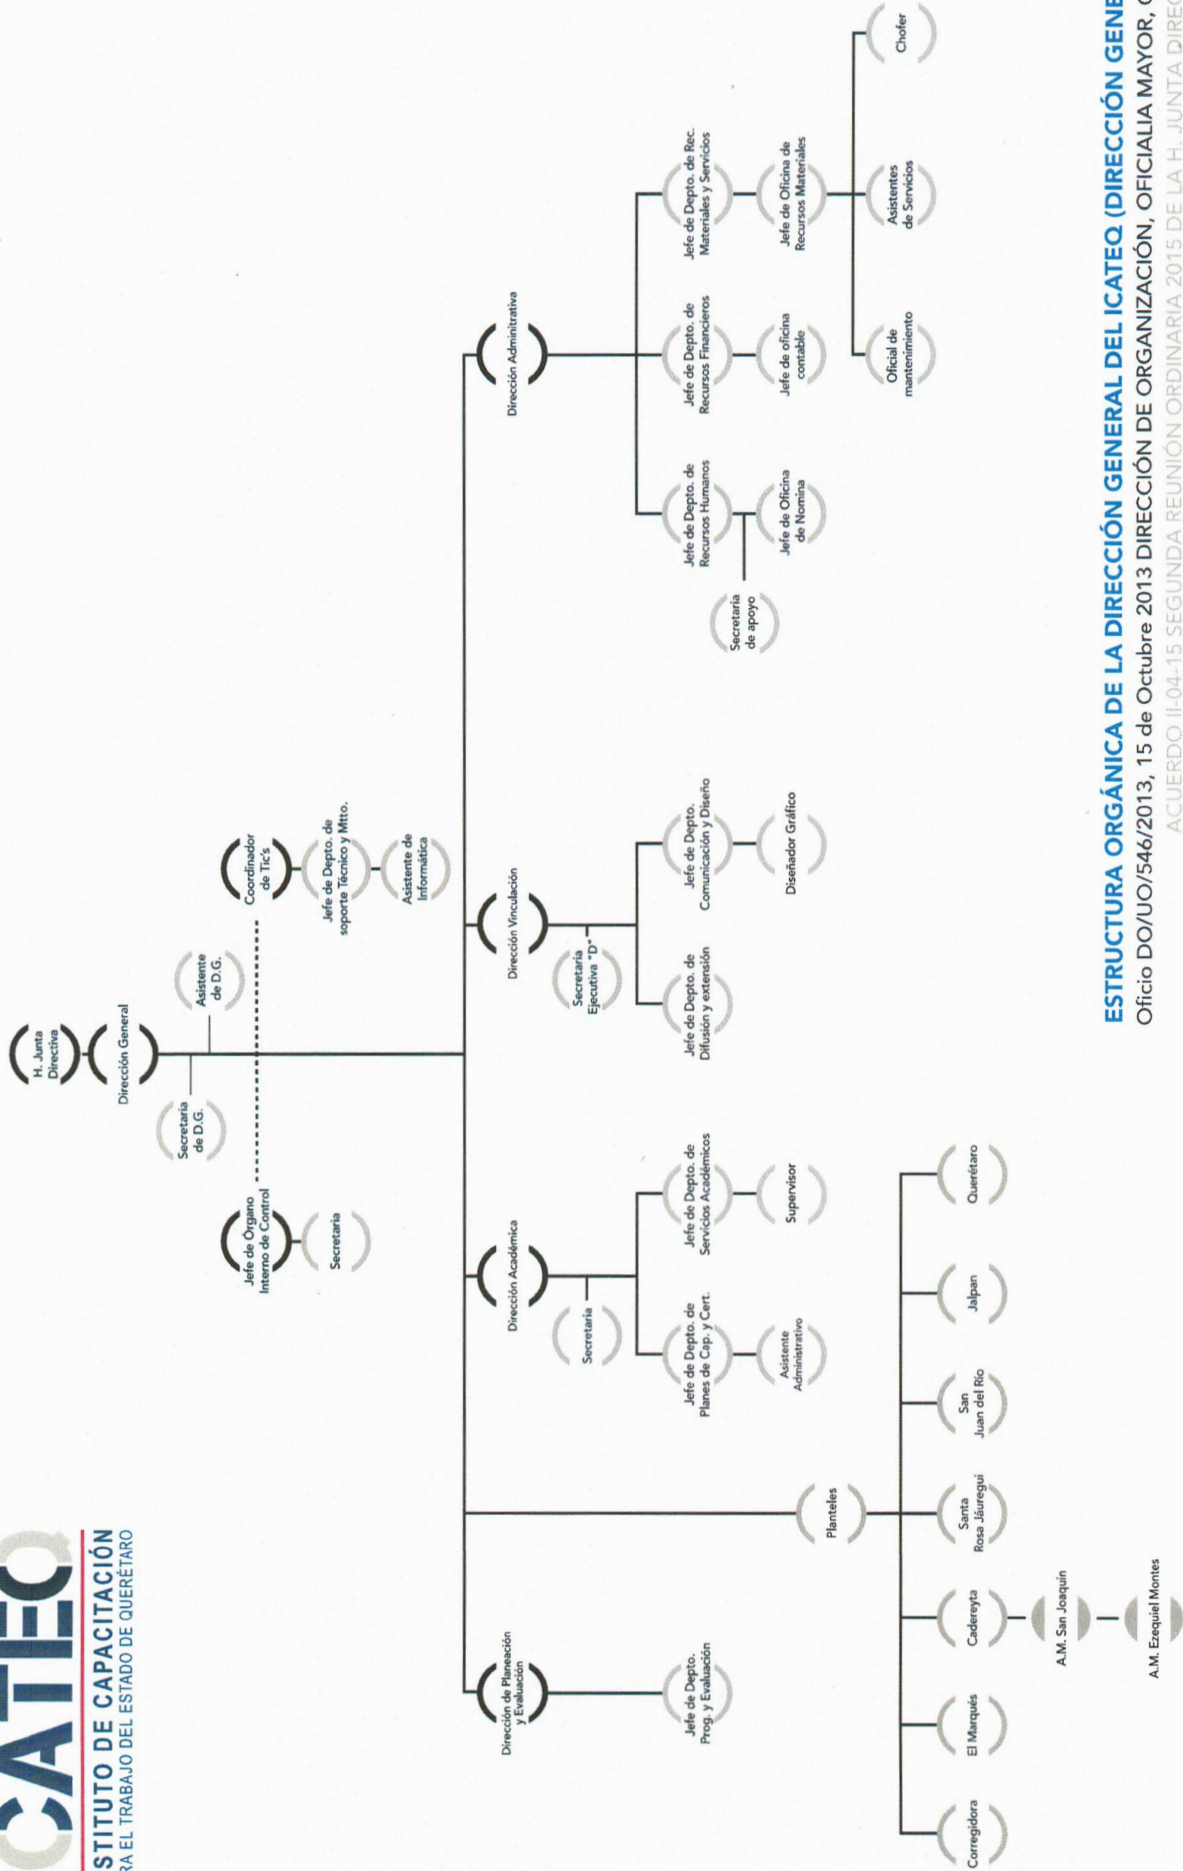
CATEQ
STITUTO DE CAPACITACIÓN
RA EL TRABAJO DEL ESTADO DE QUERÉTARO

H. Junta Directiva

Dirección General

Secretaria de D.G.

Asistente de D.G.

Jefe de Órgano Interno de Control

Secretaria

Coordinador de Tic's

Jefe de Depto. de soporte Técnico y Mtto.

Asistente de Informática

Dirección de Planeación y Evaluación

Jefe de Depto. Prog. y Evaluación

Dirección Académica

Secretaria

Jefe de Depto. de Planes de Cap. y Cert.

Asistente Administrativo

Jefe de Depto. de Servicios Académicos

Supervisor

Dirección Vinculación

Secretaria Ejecutiva "D"

Jefe de Depto. de Difusión y extensión

Jefe de Depto. Comunicación y Diseño

Diseñador Gráfico

Dirección Adminitrativa

Jefe de Depto. de Recursos Humanos

Secretaria de apoyo

Jefe de Oficina de Nomina

Jefe de Depto. de Recursos Financieros

Jefe de oficina contable

Jefe de Depto. de Rec. Materiales y Servicios

Jefe de Oficina de Recursos Materiales

Oficial de mantenimiento

Asistentes de Servicios

Chofer

Planteles

Corregidora

El Marqués

Cadereyta

A.M. San Joaquín

A.M. Ezequiel Montes

Santa Rosa Jáuregui

San Juan del Río

Jalpan

Querétaro

ESTRUCTURA ORGÁNICA DE LA DIRECCIÓN GENERAL DEL ICATEQ (DIRECCIÓN GENE
Oficio DO/UO/546/2013, 15 de Octubre 2013 DIRECCIÓN DE ORGANIZACIÓN, OFICIALIA MAYOR, G
ACUERDO II-04-15 SEGUNDA REUNIÓN ORDINARIA 2015 DE LA H. JUNTA DIREC